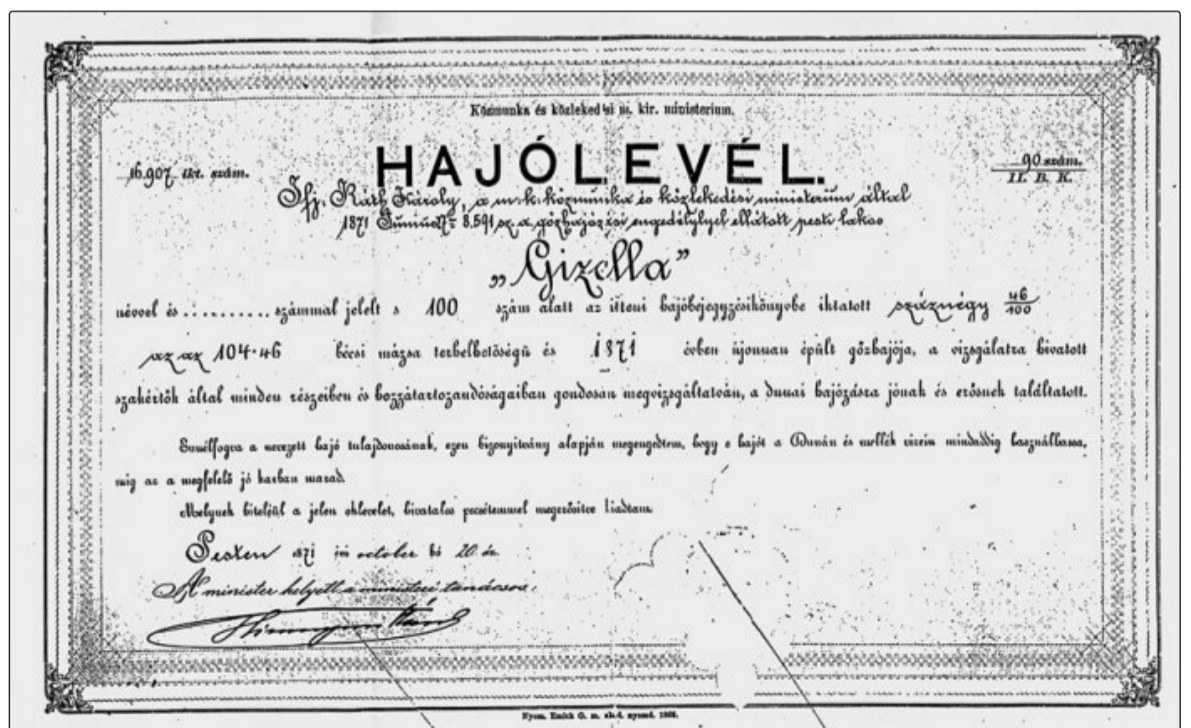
Közmunka és közlekedési m. kir. ministerium.

16.907 ikt. szám.

HAJÓLEVÉL.

90 szám.
II. B. K.

Ifj. Ráth Károly, a m. k. közmunka és közlekedési ministerium által 1871 Junius 5. 8.591 sz. a gőzhajózási engedélylyel ellátott pesti lakos

„Gizella"

névvel és .......... számmal jelelt s 100 szám alatt az itteni hajóbejegyzésikönyvbe iktatott száznégy $\frac{46}{100}$ sz. az 104.46 bécsi mázsa terhelbetőségű és 1871 évben újonnan épült gőzhajója, a vizsgálatra hivatott szakértők által minden részeiben és hozzátartozandóságaiban gondosan megvizsgáltatván, a dunai hajózásra jónak és erősnek találtatott.

Minélfogva a nevezett hajó tulajdonosának, ezen bizonyitvány alapján megengedtem, hogy e hajót a Dunán és mellék vizein mindaddig használhassa, míg az a megfelelő jó karban marad.

Melynek hiteléül a jelen oklevelet, hivatalos pecsétemmel megerősitve kiadtam.

Pesten 1871 évi october hó 20 án.

A minister helyett a ministeri tanácsos:

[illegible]

Nyom. Emich G. m. akad. nyomd. 1868.